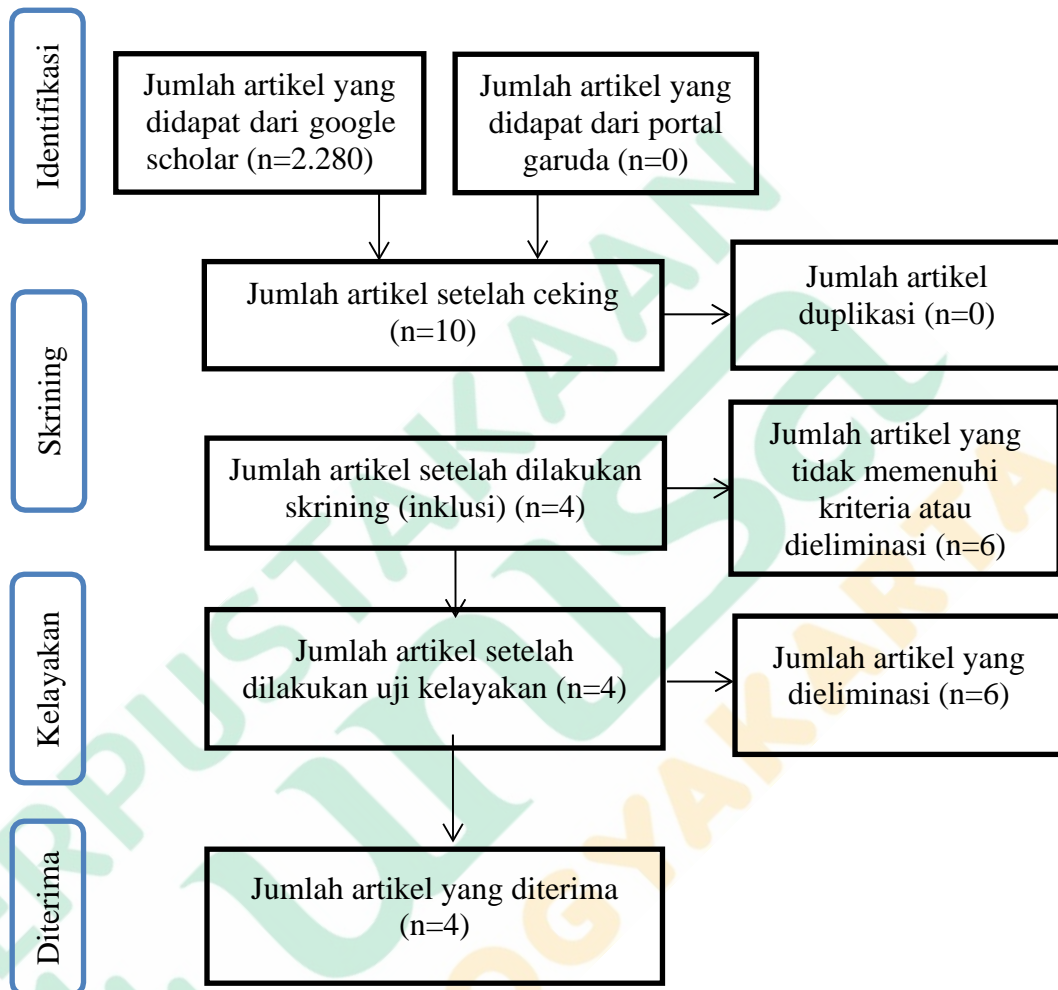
Identifikasi

Jumlah artikel yang didapat dari google scholar (n=2.280)

Jumlah artikel yang didapat dari portal garuda (n=0)

Skrining

Jumlah artikel setelah ceking (n=10)

Jumlah artikel duplikasi (n=0)

Jumlah artikel setelah dilakukan skrining (inklusi) (n=4)

Jumlah artikel yang tidak memenuhi kriteria atau dieliminasi (n=6)

Kelayakan

Jumlah artikel setelah dilakukan uji kelayakan (n=4)

Jumlah artikel yang dieliminasi (n=6)

Diterima

Jumlah artikel yang diterima (n=4)